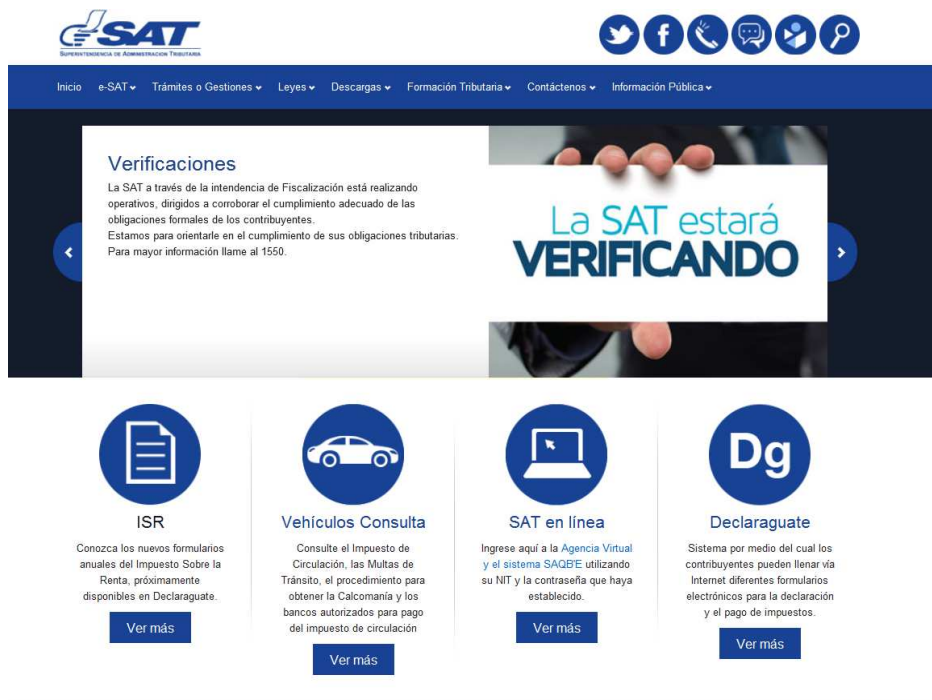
SAT
SUPERINTENDENCIA DE ADMINISTRACIÓN TRIBUTARIA

Inicio e-SAT Trámites o Gestiones Leyes Descargas Formación Tributaria Contáctenos Información Pública

Verificaciones
La SAT a través de la intendencia de Fiscalización está realizando operativos, dirigidos a corroborar el cumplimiento adecuado de las obligaciones formales de los contribuyentes.
Estamos para orientarle en el cumplimiento de sus obligaciones tributarias. Para mayor información llame al 1550.

La SAT estará
VERIFICANDO

ISR
Conozca los nuevos formularios anuales del Impuesto Sobre la Renta, próximamente disponibles en Declaraguate.
Ver más

Vehículos Consulta
Consulte el Impuesto de Circulación, las Multas de Tránsito, el procedimiento para obtener la Calcomanía y los bancos autorizados para pago del impuesto de circulación
Ver más

SAT en línea
Ingrese aquí a la Agencia Virtual y el sistema SAQB'E utilizando su NIT y la contraseña que haya establecido.
Ver más

Dg
Declaraguate
Sistema por medio del cual los contribuyentes pueden llenar vía Internet diferentes formularios electrónicos para la declaración y el pago de impuestos.
Ver más